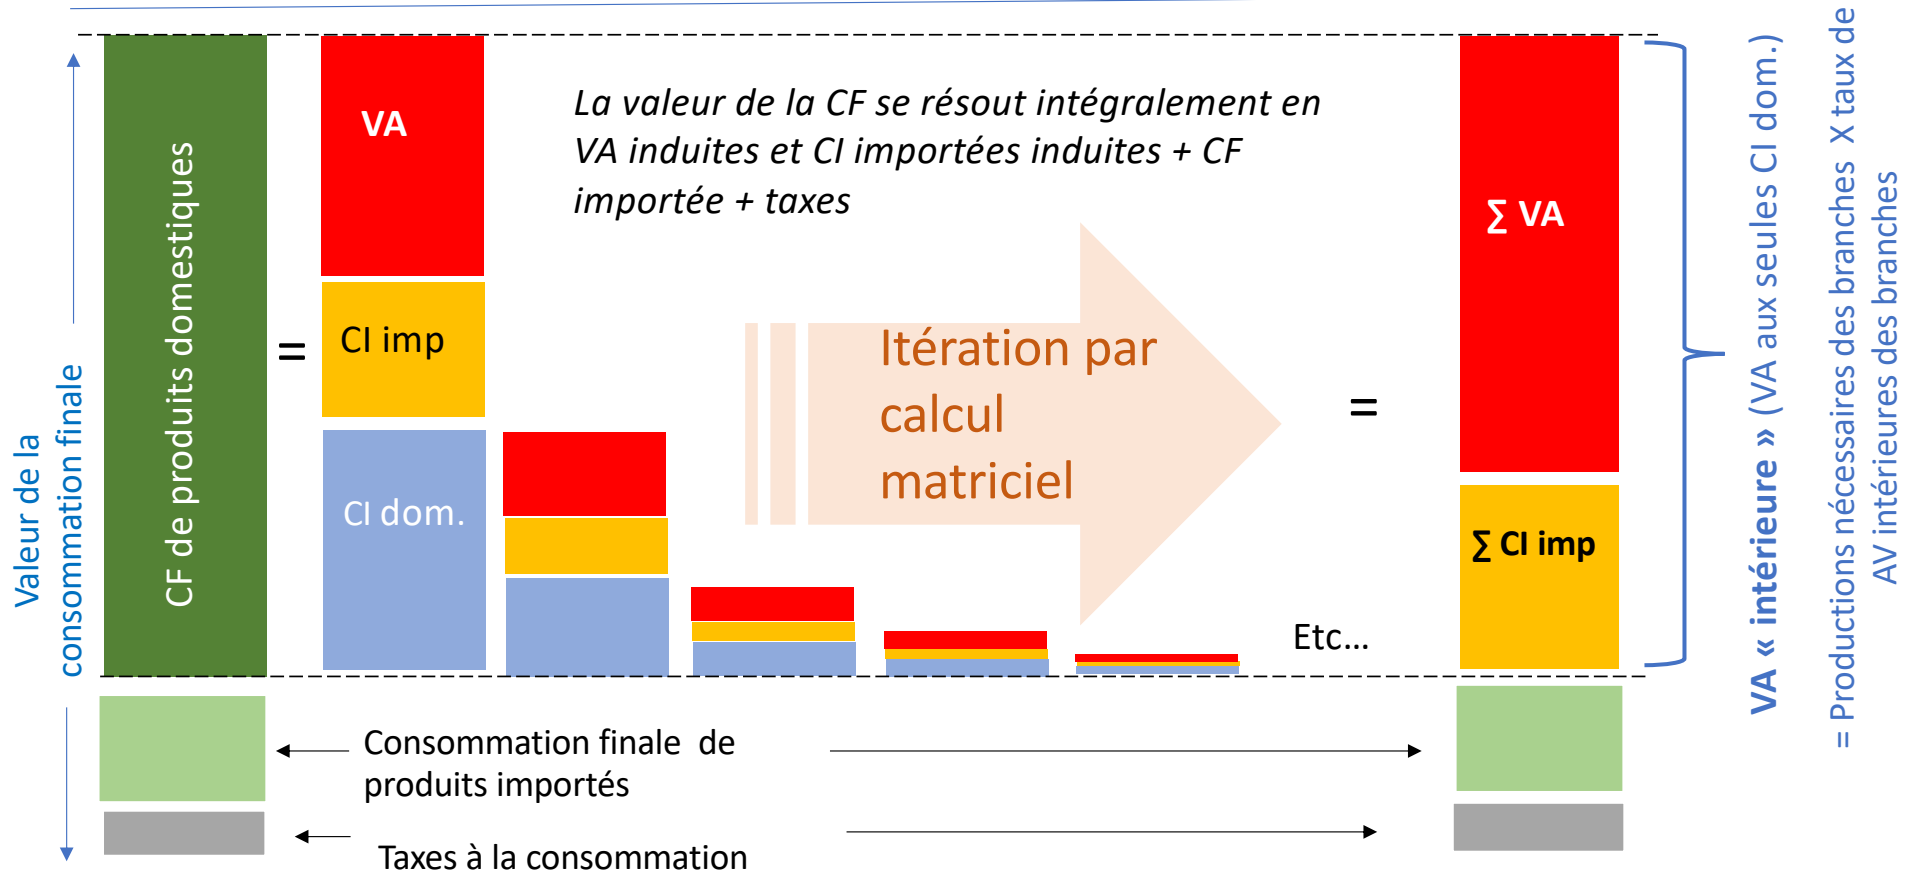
Valeur de la consommation finale

CF de produits domestiques

=

VA

CI imp

CI dom.

La valeur de la CF se résout intégralement en VA induites et CI importées induites + CF importée + taxes

Itération par calcul matriciel

=

Etc…

∑ VA

∑ CI imp

VA « intérieure » (VA aux seules CI dom.)

= Productions nécessaires des branches X taux de AV intérieures des branches

Consommation finale de produits importés

Taxes à la consommation